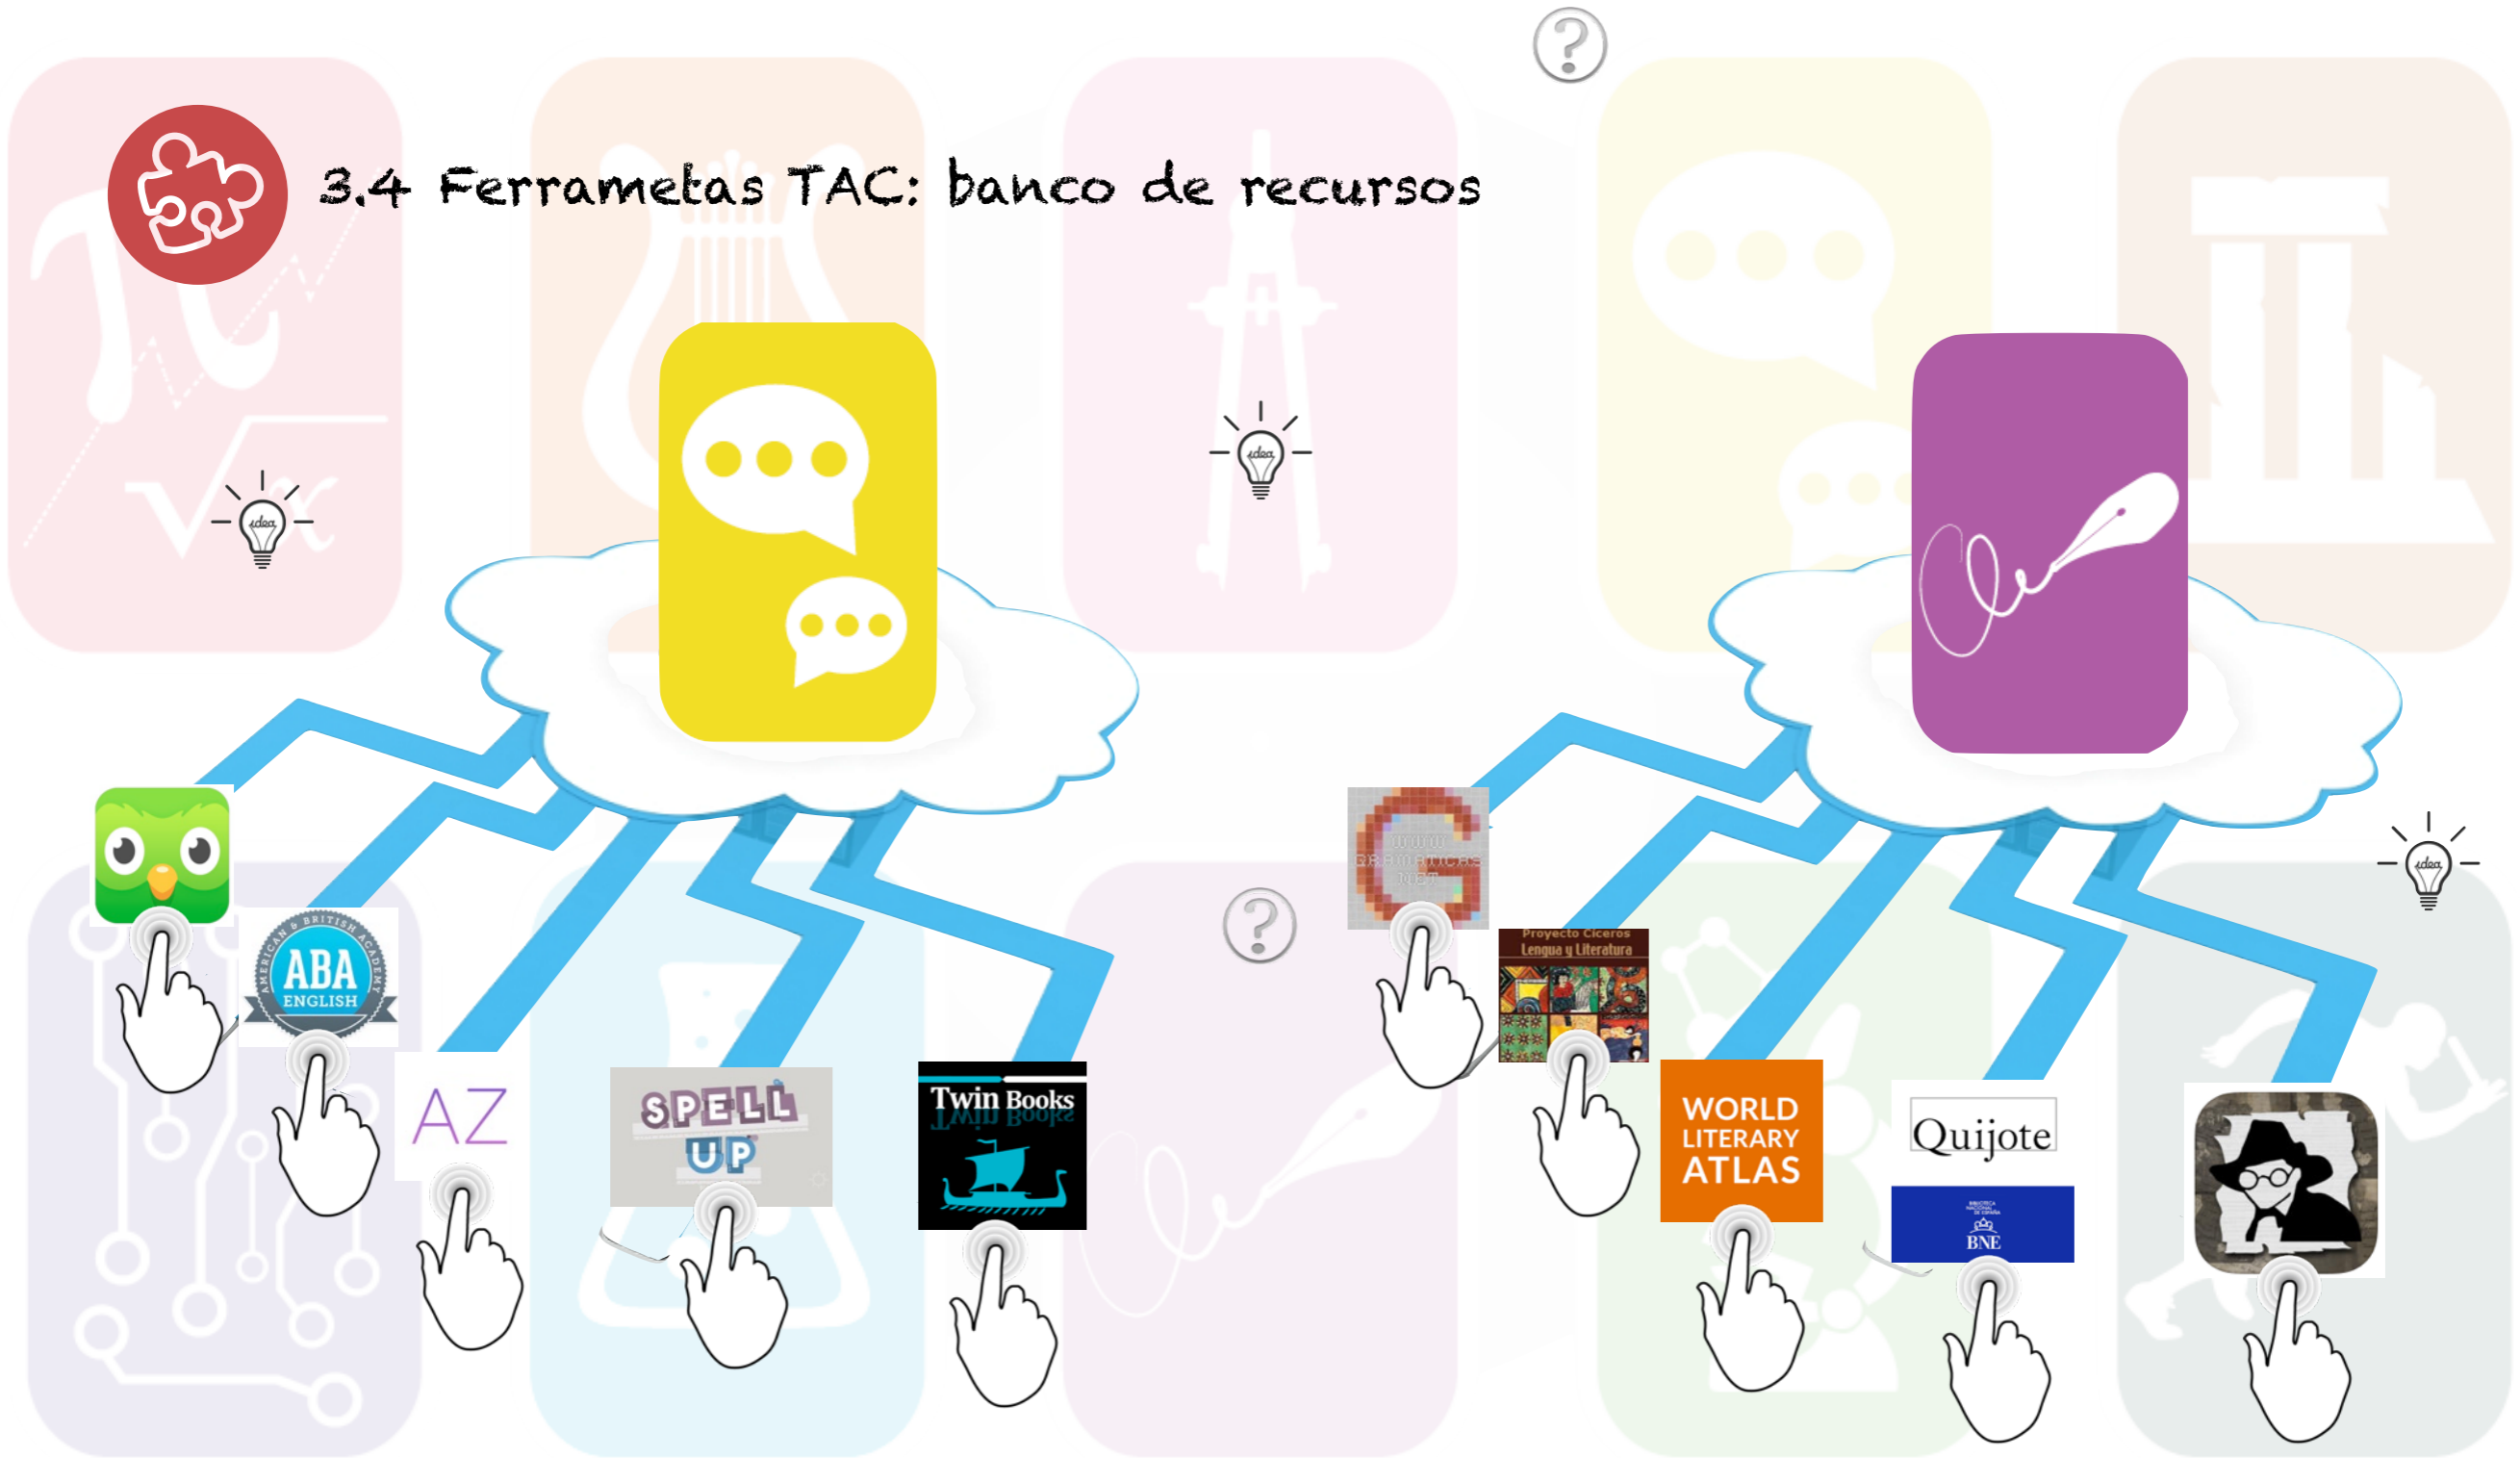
3.4 Ferrametas TAC: banco de recursos

idea

idea

idea

AMERICAN & BRITISH ACADEMY
ABA
ENGLISH

AZ

SPELL UP

Twin Books

GRAMATICAS .NET

Proyecto Ciceros
Lengua y Literatura

WORLD LITERARY ATLAS

Quijote

BNE